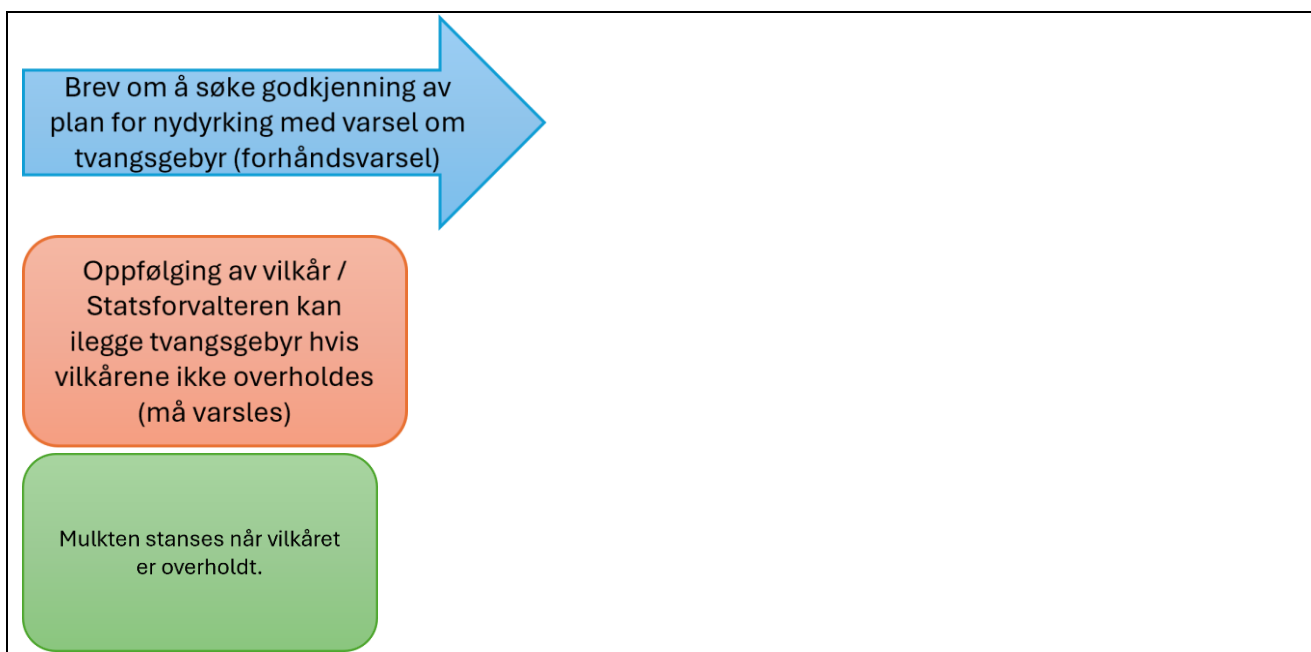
Brev om å søke godkjenning av plan for nydyrking med varsel om tvangsgebyr (forhåndsvarsel)

Oppfølging av vilkår / Statsforvalteren kan ilegge tvangsgebyr hvis vilkårene ikke overholdes (må varsles)

Mulkten stanses når vilkåret er overholdt.